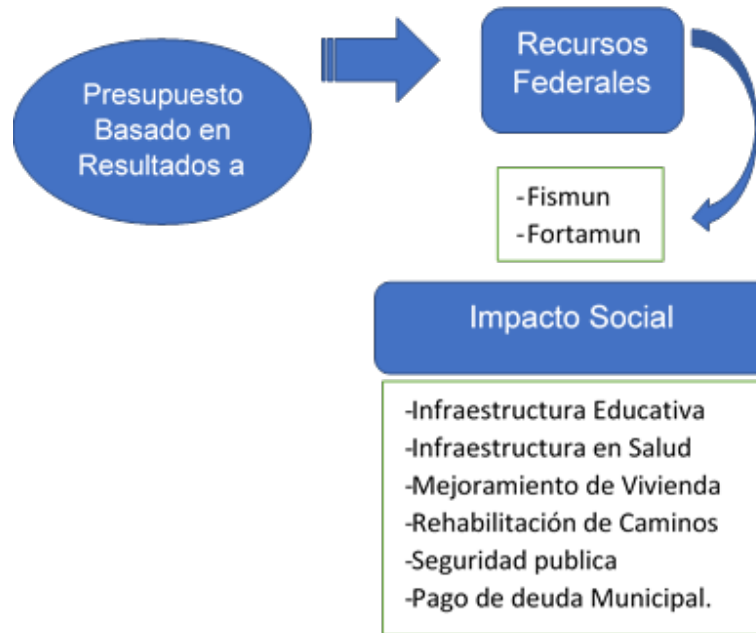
Presupuesto Basado en Resultados a

Recursos Federales

-Fismun
-Fortamun

Impacto Social

-Infraestructura Educativa
-Infraestructura en Salud
-Mejoramiento de Vivienda
-Rehabilitación de Caminos
-Seguridad publica
-Pago de deuda Municipal.